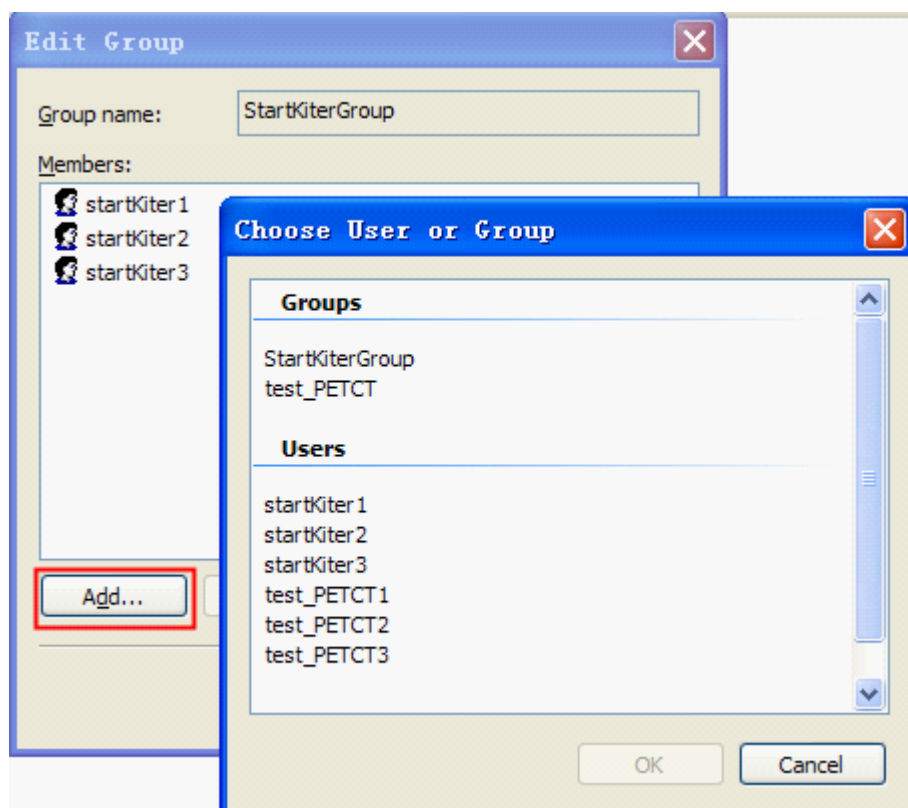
Edit Group

Group name: StartKiterGroup

Members:

startKiter1
startKiter2
startKiter3

Add...

Choose User or Group

Groups

StartKiterGroup
test_PETCT

Users

startKiter1
startKiter2
startKiter3
test_PETCT1
test_PETCT2
test_PETCT3

OK Cancel